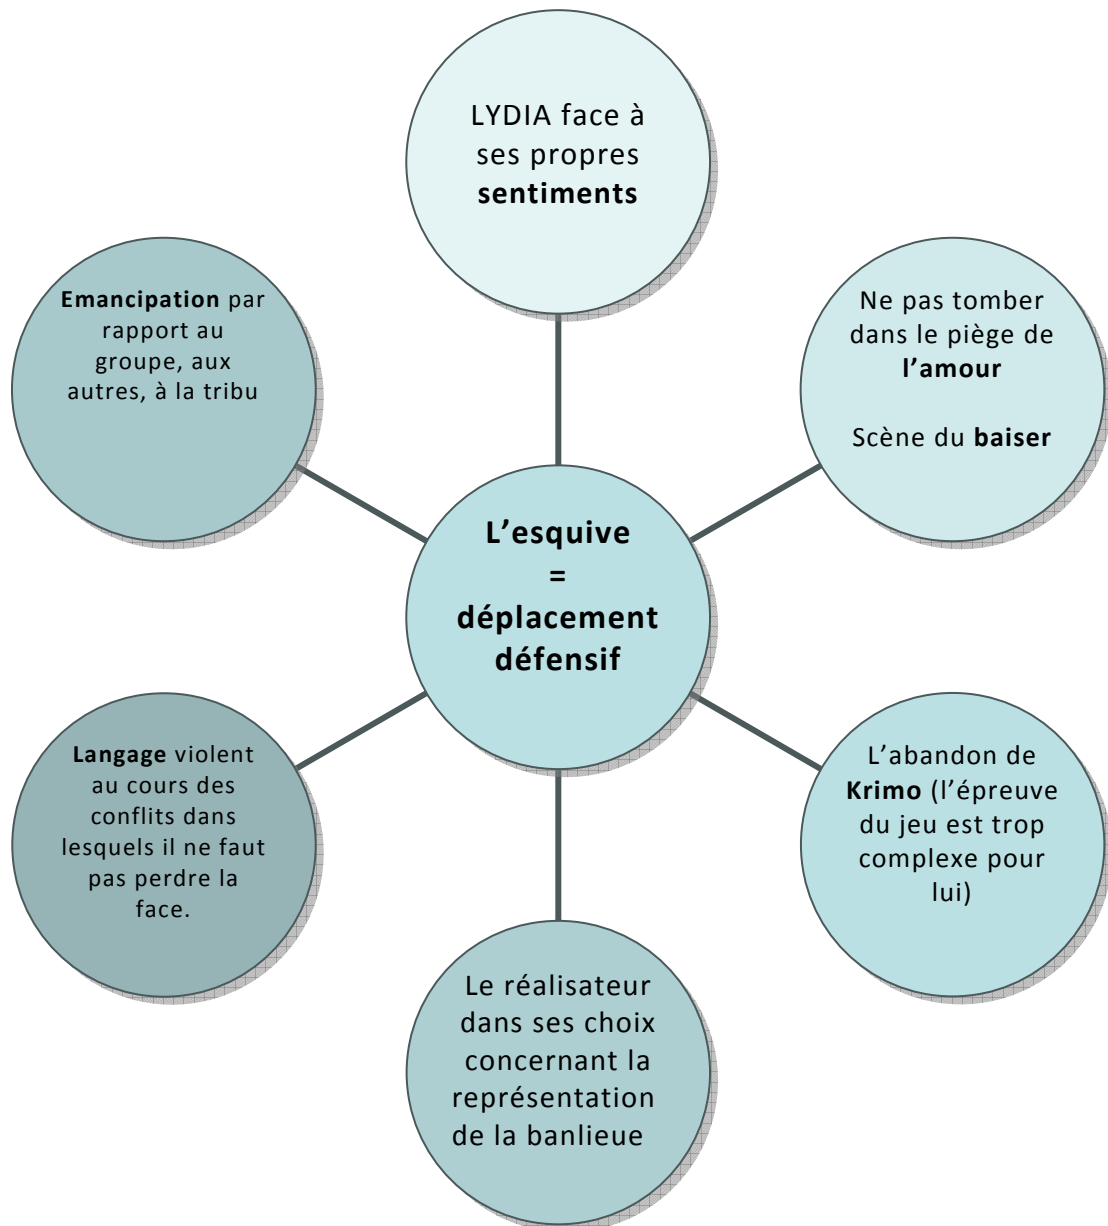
LYDIA face à ses propres **sentiments**

Ne pas tomber dans le piège de **l'amour**

Scène du **baiser**

**Emancipation** par rapport au groupe, aux autres, à la tribu

**L'esquive = déplacement défensif**

**Langage** violent au cours des conflits dans lesquels il ne faut pas perdre la face.

L'abandon de **Krimo** (l'épreuve du jeu est trop complexe pour lui)

Le réalisateur dans ses choix concernant la représentation de la banlieue